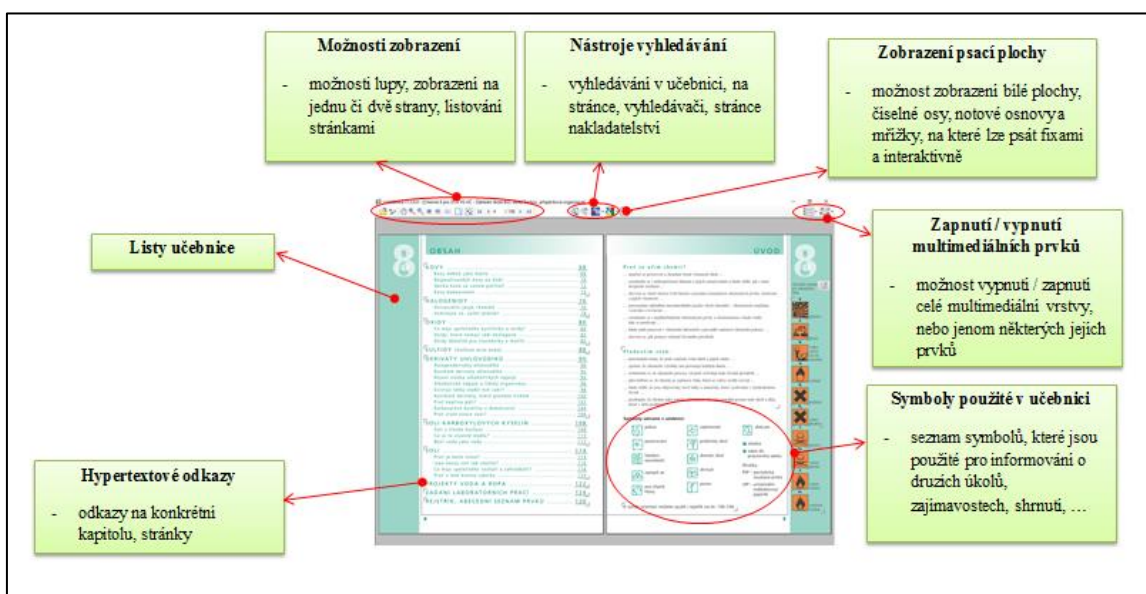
Možnosti zobrazení

- možnosti lupy, zobrazení na jednu či dvě strany, listování stránkami

Nástroje vyhledávání

- vyhledávání v učebnici, na stránce, vyhledávači, stránce nakladatelství

Zobrazení psací plochy

- možnost zobrazení bílé plochy, číselné osy, notové osnovy a mřížky, na které lze psát fixami a interaktivně

Listy učebnice

Zapnutí / vypnutí multimediálních prvků

- možnost vypnutí / zapnutí celé multimediální vrstvy, nebo jenom některých jejich prvků

Symboly použité v učebnici

- seznam symbolů, které jsou použité pro informování o druzích úkolů, zajímavostech, shrnutí, …

Hypertextové odkazy

- odkazy na konkrétní kapitolu, stránky

8

OBSAH

ÚVOD

8

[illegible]